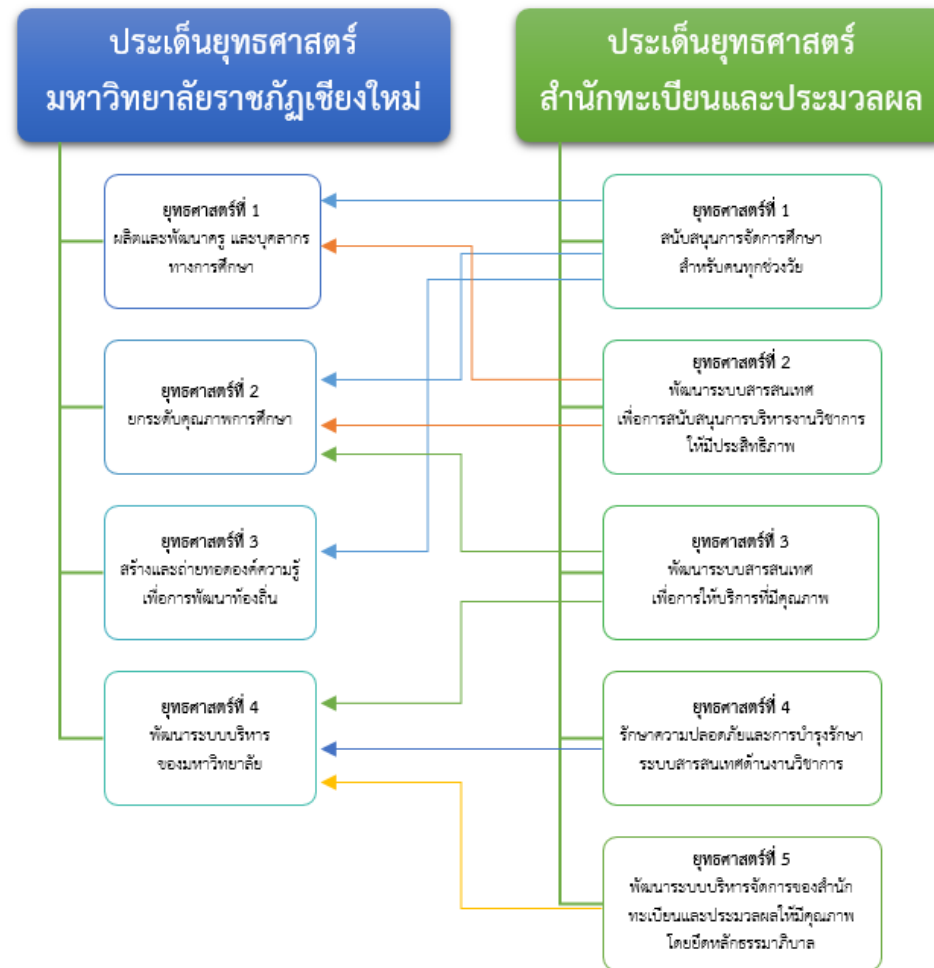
ประเด็นยุทธศาสตร์ มหาวิทยาลัยราชภัฏเชียงใหม่

ประเด็นยุทธศาสตร์ สำนักทะเบียนและประมวลผล

ยุทธศาสตร์ที่ 1
ผลิตและพัฒนาครู และบุคลากรทางการศึกษา

ยุทธศาสตร์ที่ 2
ยกระดับคุณภาพการศึกษา

ยุทธศาสตร์ที่ 3
สร้างและถ่ายทอดองค์ความรู้เพื่อการพัฒนาท้องถิ่น

ยุทธศาสตร์ที่ 4
พัฒนาระบบบริหารของมหาวิทยาลัย

ยุทธศาสตร์ที่ 1
สนับสนุนการจัดการศึกษาสำหรับคนทุกช่วงวัย

ยุทธศาสตร์ที่ 2
พัฒนาระบบสารสนเทศเพื่อการสนับสนุนการบริหารงานวิชาการให้มีประสิทธิภาพ

ยุทธศาสตร์ที่ 3
พัฒนาระบบสารสนเทศเพื่อการให้บริการที่มีคุณภาพ

ยุทธศาสตร์ที่ 4
รักษาความปลอดภัยและการบำรุงรักษาระบบสารสนเทศด้านงานวิชาการ

ยุทธศาสตร์ที่ 5
พัฒนาระบบบริหารจัดการของสำนักทะเบียนและประมวลผลให้มีคุณภาพโดยยึดหลักธรรมาภิบาล